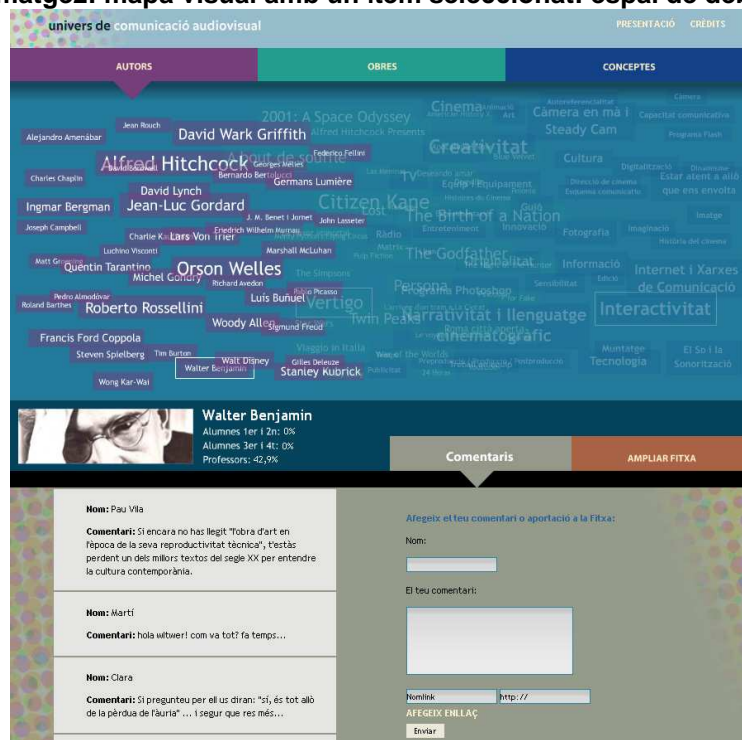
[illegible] mapa visual amb un nom seleccionat: espai de de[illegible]

univers de comunicació audiovisual

PRESENTACIÓ CRÈDITS

AUTORS

OBRES

CONCEPTES

Jean Rouch
Alejandro Amenábar
David Wark Griffith
Federico Fellini
Alfred Hitchcock
Georges Méliès
Charles Chaplin
Bernardo Bertolucci
David Lynch
Germans Lumière
Ingmar Bergman
Jean-Luc Gordard
J. M. Benet i Jornet
John Lasseter
Joseph Campbell
Charlie Kaufman
Lars Von Trier
Friedrich Wilhelm Murnau
Luchino Visconti
Marshall McLuhan
Matt Groening
Quentin Tarantino
Orson Welles
Michel Gondry
Richard Avedon
Pedro Almodóvar
Roland Barthes
Roberto Rossellini
Pablo Picasso
Luis Buñuel
Woody Allen
Sigmund Freud
Francis Ford Coppola
Steven Spielberg
Tim Burton
Walt Disney
Gilles Deleuze
Walter Benjamin
Stanley Kubrick
Wong Kar-Wai

2001: A Space Odyssey
Alfred Hitchcock Presents
Cinema
Art
Càmera en mà i Steady Cam
Creativitat
Cultura
Citizen Kane
The Birth of a Nation
Radio
The Godfather
Informació
Internet i Xarxes de Comunicació
The Simpsons
Persona
Programa Photoshop
Vertigo
Twin Peaks
Narrativitat i llenguatge cinematogràfic
Interactivitat
Fotografia
Imaginació
Història del cinema
Estar atent a allò que ens envolta
Muntatge
Tecnologia
El So i la Sonorització
Viaggio in Italia
Wars of the Worlds
Càmera
Capacitat comunicativa
Programa Flash
Digitalització
Equip i Equipament
Guió
Entreteniment
Innovació
Sensibilitat
Publicitat
Imatge

Walter Benjamin
Alumnes 1er i 2n: 0%
Alumnes 3er i 4t: 0%
Professors: 42,9%

Comentaris

AMPLIAR FITXA

Nom: Pau Vila
Comentari: Si encara no has llegit "l'obra d'art en l'època de la seva reproductivitat tècnica", t'estàs perdent un dels millors textos del segle XX per entendre la cultura contemporània.

Nom: Martí
Comentari: hola witwer! com va tot? fa temps...

Nom: Clara
Comentari: Si pregunteu per ell us diran: "sí, és tot allò de la pèrdua de l'aura" ... i segur que res més...

Afegeix el teu comentari o aportació a la Fitxa:

Nom:

El teu comentari:

Nomlink
http://

AFEGEIX ENLLAÇ

Enviar